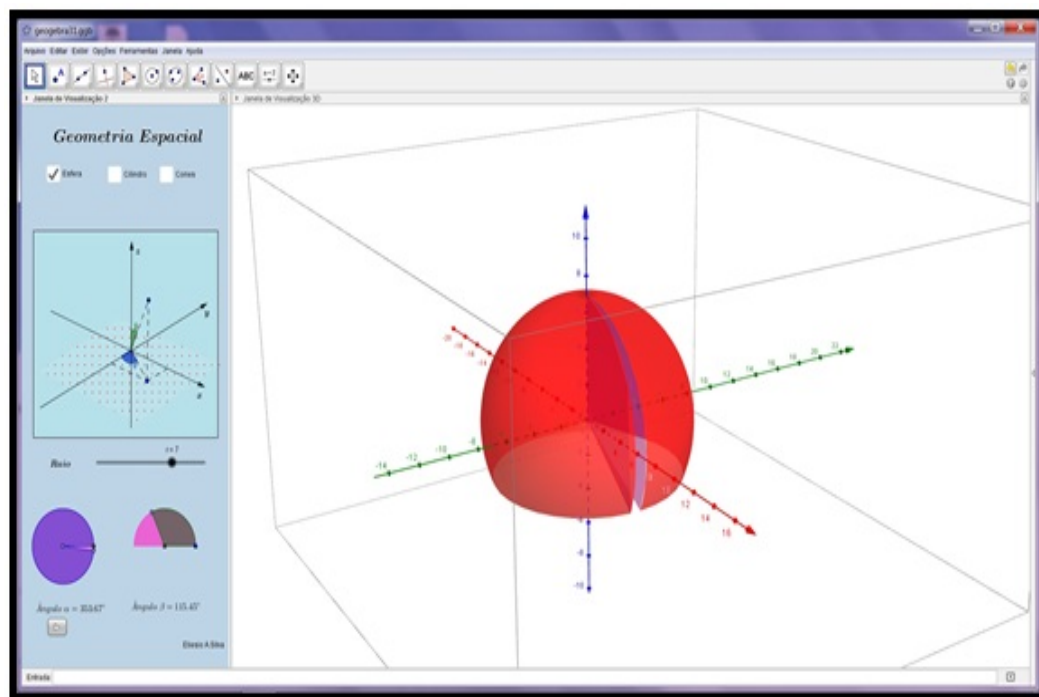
geogebra11.ggb

Arquivo Editar Exibir Opções Ferramentas Janela Ajuda

Janela de Visualização 2

Janela de Visualização 3D

Geometria Espacial

Esfera Cilindro Cones

z

y

x

Raio

r = 7

Ângulo α = 353.67°

Ângulo β = 115.45°

Eliseu A Silva

Entrada:

10

8

-14

-12

-10

-8

12

14

16

18

20

22

-4

-8

-10